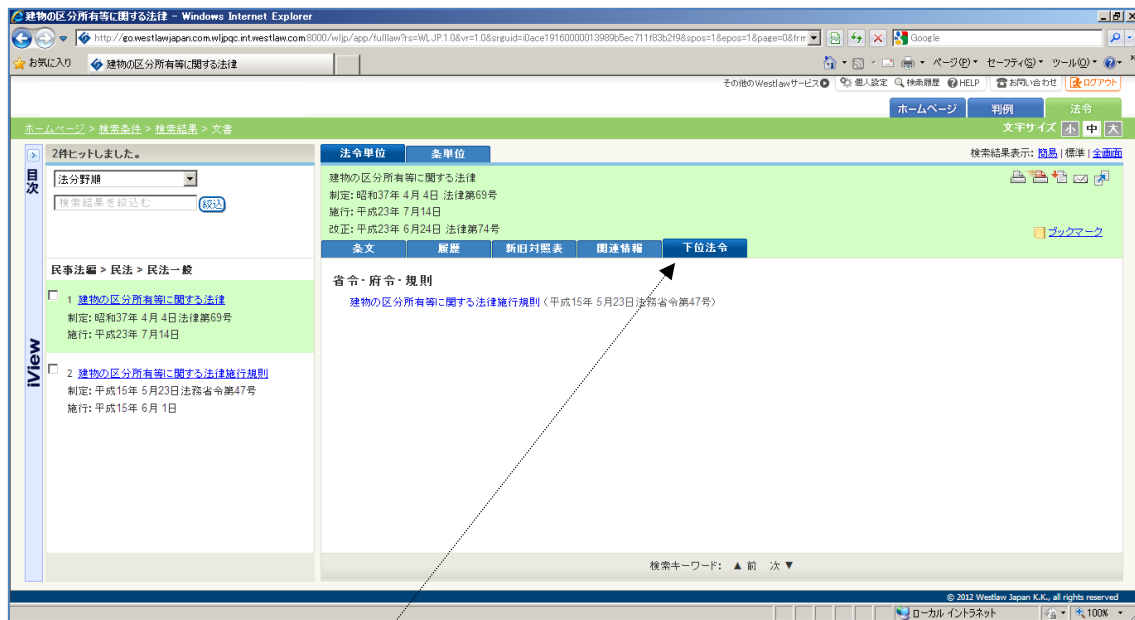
建物の区分所有等に関する法律 - Windows Internet Explorer

http://go.westlawjapan.com.wljpqc.int.westlaw.com:8000/wljp/app/fulllaw?rs=WLJP1.0&vr=1.0&srguid=i0ace1916000001398 9b5ec711f83b2f9&spos=1&epos=1&page=0&frm

Google

お気に入り　建物の区分所有等に関する法律

ページ(P)　セーフティ(S)　ツール(O)

その他のWestlawサービス　個人設定　検索履歴　HELP　お問い合わせ　ログアウト

ホームページ　判例　法令

ホームページ > 検索条件 > 検索結果 > 文書

文字サイズ 小 中 大

目次

2件ヒットしました。

法分野順

検索結果を絞込む　絞込

民事法編 > 民法 > 民法一般

1 建物の区分所有等に関する法律
制定: 昭和37年 4月 4日 法律第69号
施行: 平成23年 7月14日

2 建物の区分所有等に関する法律施行規則
制定: 平成15年 5月23日 法務省令第47号
施行: 平成15年 6月 1日

iView

法令単位　条単位

検索結果表示: 簡易 | 標準 | 全画面

建物の区分所有等に関する法律
制定: 昭和37年 4月 4日 法律第69号
施行: 平成23年 7月14日
改正: 平成23年 6月24日 法律第74号

ブックマーク

条文　履歴　新旧対照表　関連情報　下位法令

省令・府令・規則

建物の区分所有等に関する法律施行規則 (平成15年 5月23日法務省令第47号)

検索キーワード: ▲ 前　次 ▼

© 2012 Westlaw Japan K.K., all rights reserved

ローカル イントラネット　100%